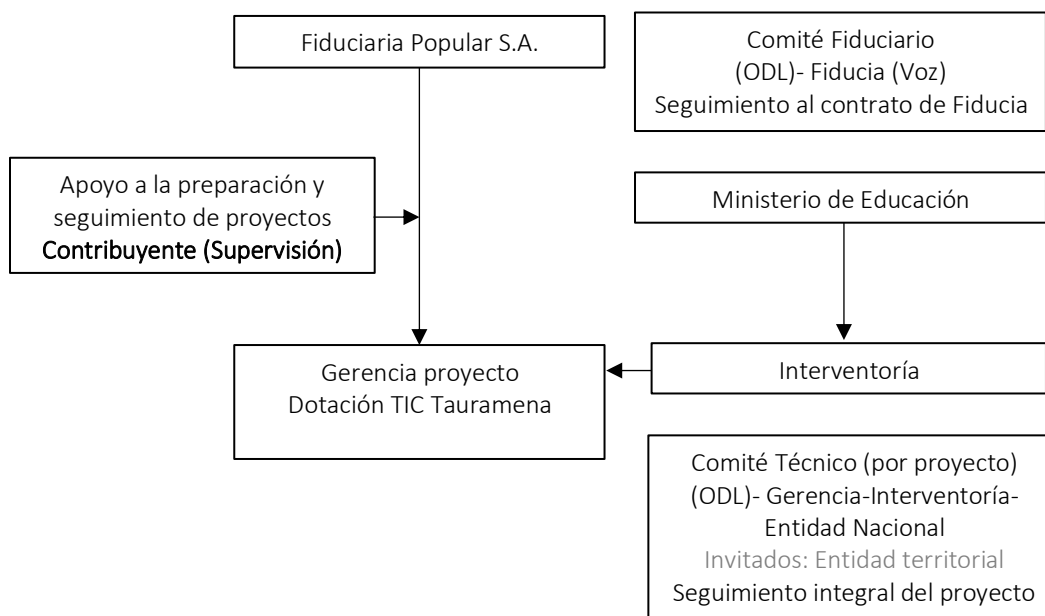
Fiduciaria Popular S.A.

Comité Fiduciario
(ODL)- Fiducia (Voz)
Seguimiento al contrato de Fiducia

Apoyo a la preparación y seguimiento de proyectos
Contribuyente (Supervisión)

Ministerio de Educación

Gerencia proyecto
Dotación TIC Tauramena

Interventoría

Comité Técnico (por proyecto)
(ODL)- Gerencia-Interventoría-Entidad Nacional
Invitados: Entidad territorial
Seguimiento integral del proyecto